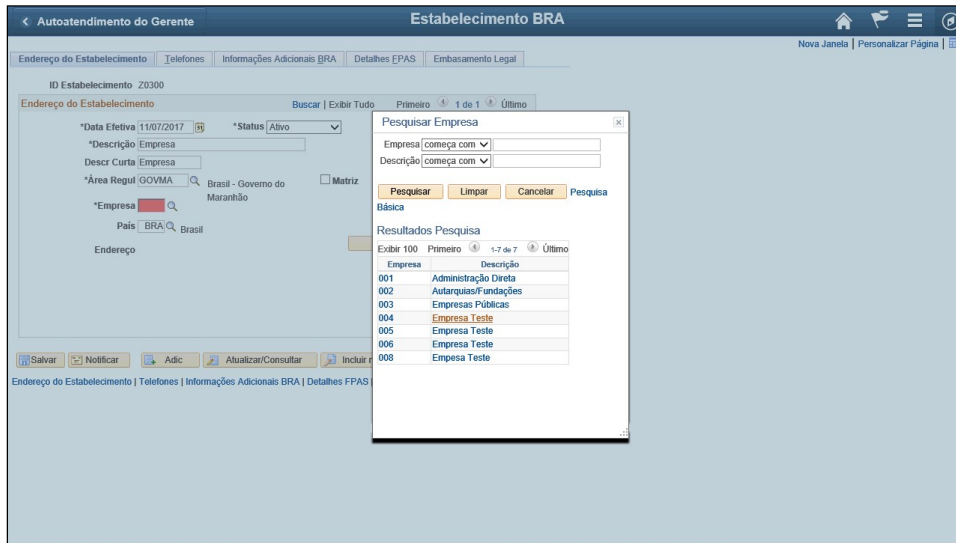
< Autoatendimento do Gerente

Estabelecimento BRA

Nova Janela | Personalizar Página |

Endereço do Estabelecimento | Telefones | Informações Adicionais BRA | Detalhes FPAS | Embasamento Legal

ID Estabelecimento Z0300

Endereço do Estabelecimento

Buscar | Exibir Tudo Primeiro 1 de 1 Último

*Data Efetiva 11/07/2017

*Status Ativo

*Descrição Empresa

Descr Curta Empresa

*Área Regul GOVMA Brasil - Governo do Maranhão

Matriz

*Empresa

País BRA Brasil

Endereço

Salvar | Notificar | Adic | Atualizar/Consultar | Incluir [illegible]

Endereço do Estabelecimento | Telefones | Informações Adicionais BRA | Detalhes FPAS |

Pesquisar Empresa

Empresa começa com

Descrição começa com

Pesquisar | Limpar | Cancelar | Pesquisa Básica

Resultados Pesquisa

Exibir 100 Primeiro 1-7 de 7 Último

| Empresa | Descrição |
|---|---|
| 001 | Administração Direta |
| 002 | Autarquias/Fundações |
| 003 | Empresas Públicas |
| 004 | Empresa Teste |
| 005 | Empresa Teste |
| 006 | Empresa Teste |
| 008 | Empesa Teste |